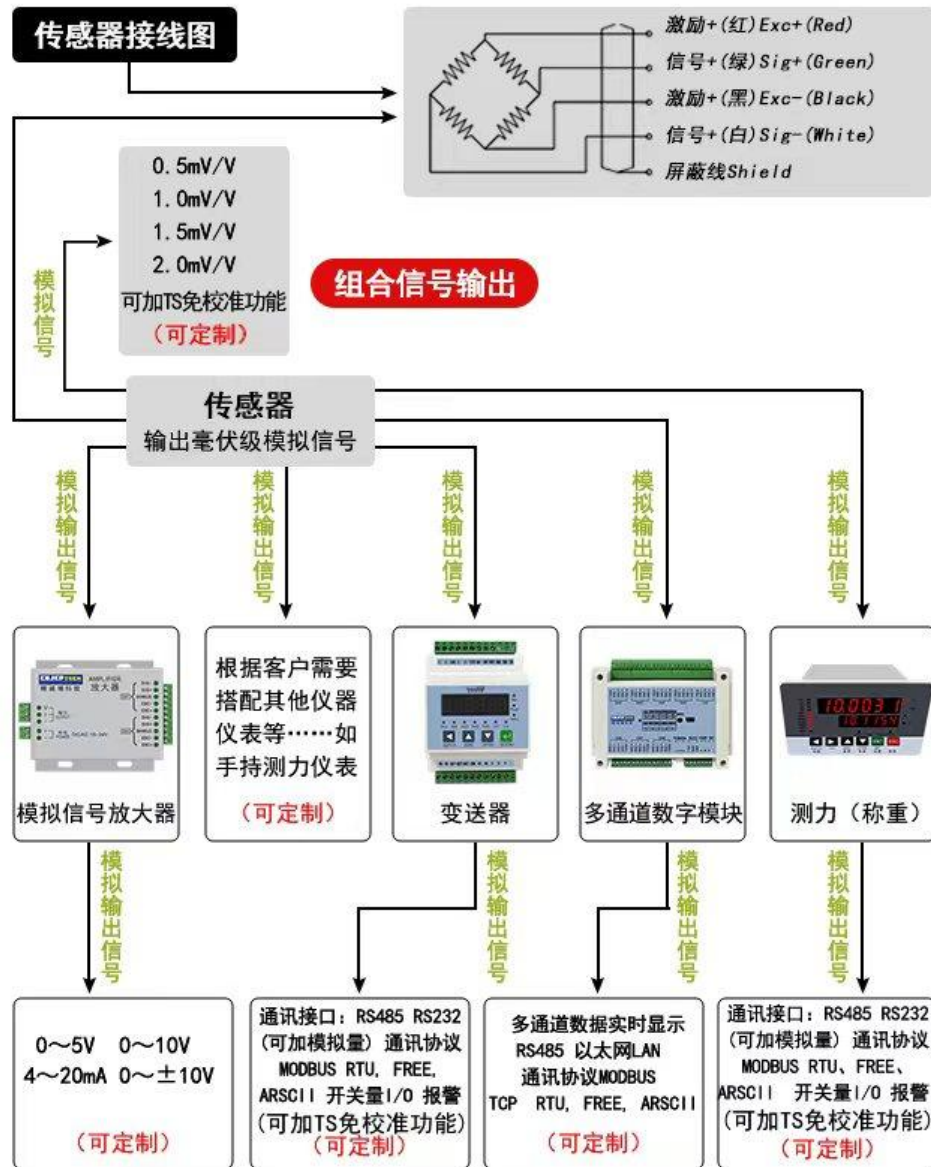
传感器接线图

激励+(红)Exc+(Red)
信号+(绿)Sig+(Green)
激励+(黑)Exc-(Black)
信号+(白)Sig-(White)
屏蔽线Shield

0.5mV/V
1.0mV/V
1.5mV/V
2.0mV/V
可加TS免校准功能
(可定制)

模拟信号

组合信号输出

传感器
输出毫伏级模拟信号

模拟输出信号

模拟输出信号

模拟输出信号

模拟输出信号

模拟输出信号

AMPLIFIER
放大器

模拟信号放大器

根据客户需要搭配其他仪器仪表等……如手持测力仪表

(可定制)

变送器

多通道数字模块

10.003
10.159

测力(称重)

模拟输出信号

模拟输出信号

模拟输出信号

模拟输出信号

0~5V 0~10V
4~20mA 0~±10V

(可定制)

通讯接口: RS485 RS232 (可加模拟量) 通讯协议 MODBUS RTU, FREE, ARSCII 开关量I/O 报警 (可加TS免校准功能)
(可定制)

多通道数据实时显示 RS485 以太网LAN 通讯协议MODBUS TCP RTU, FREE, ARSCII
(可定制)

通讯接口: RS485 RS232 (可加模拟量) 通讯协议 MODBUS RTU、FREE、ARSCII 开关量I/O 报警 (可加TS免校准功能)
(可定制)